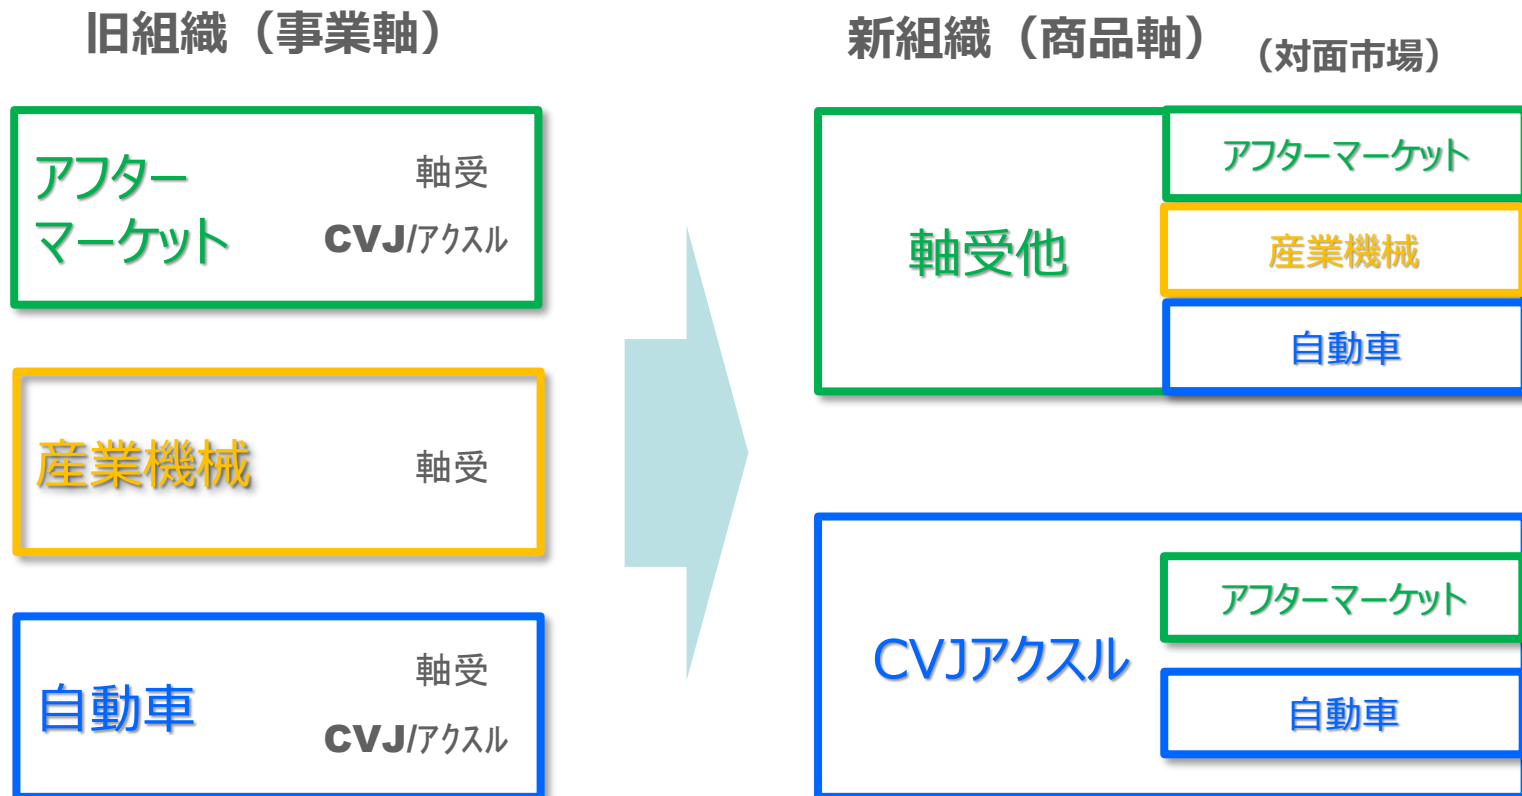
旧組織（事業軸）

アフター
マーケット

軸受

CVJ/アクスル

産業機械

軸受

自動車

軸受

CVJ/アクスル

新組織（商品軸）

（対面市場）

軸受他

アフターマーケット

産業機械

自動車

CVJアクスル

アフターマーケット

自動車